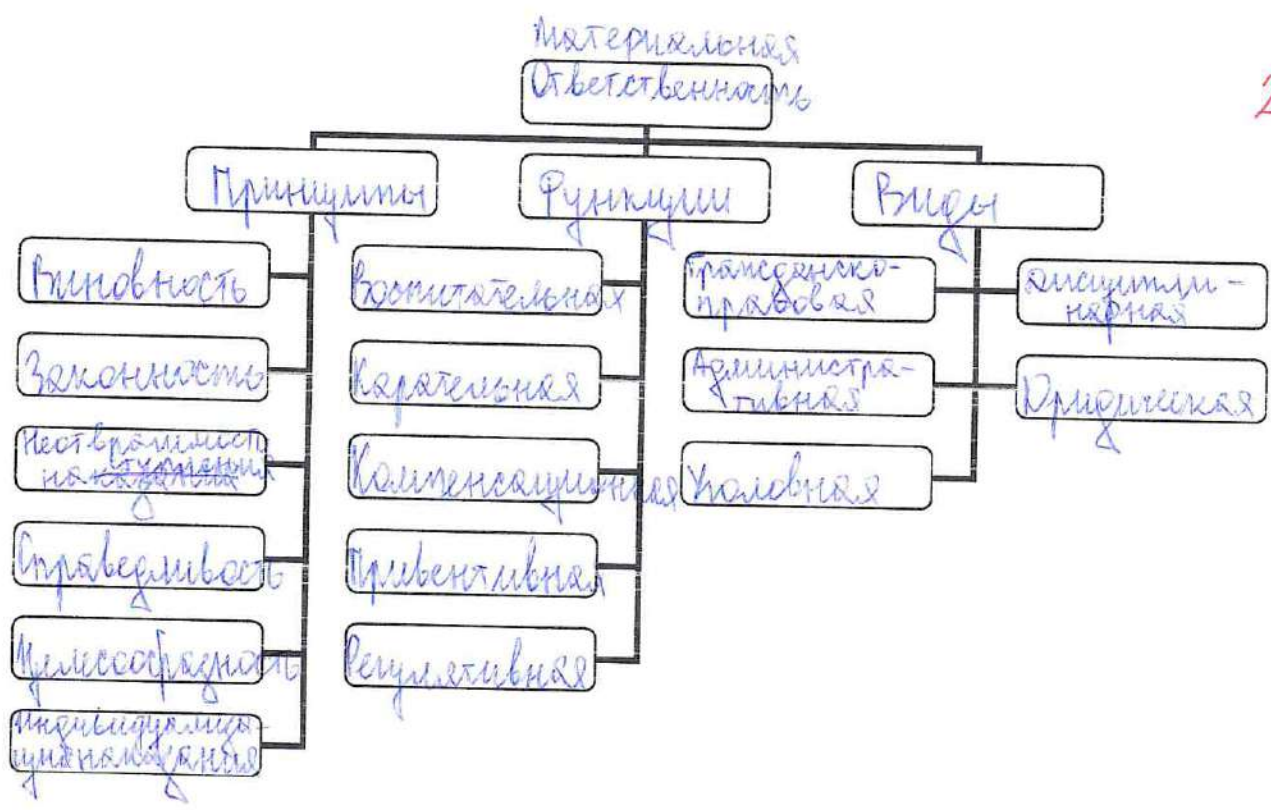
Материальная
Ответственность

2

Принципы
Функции
Виды

Виновность
Законность
Неотвратимость наказания
Справедливость
Целесообразность
Индивидуализация наказания

Воспитательная
Карательная
Компенсационная
Превентивная
Регулятивная

Гражданско-правовая
Административная
Уголовная
Дисциплинарная
Юридическая